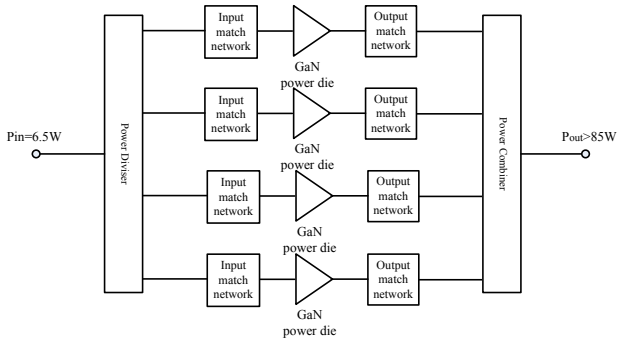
Pin=6.5W

Power Diviser

Input match network

GaN power die

Output match network

Input match network

GaN power die

Output match network

Input match network

GaN power die

Output match network

Input match network

GaN power die

Output match network

Power Combiner

$P_{out}$>85W